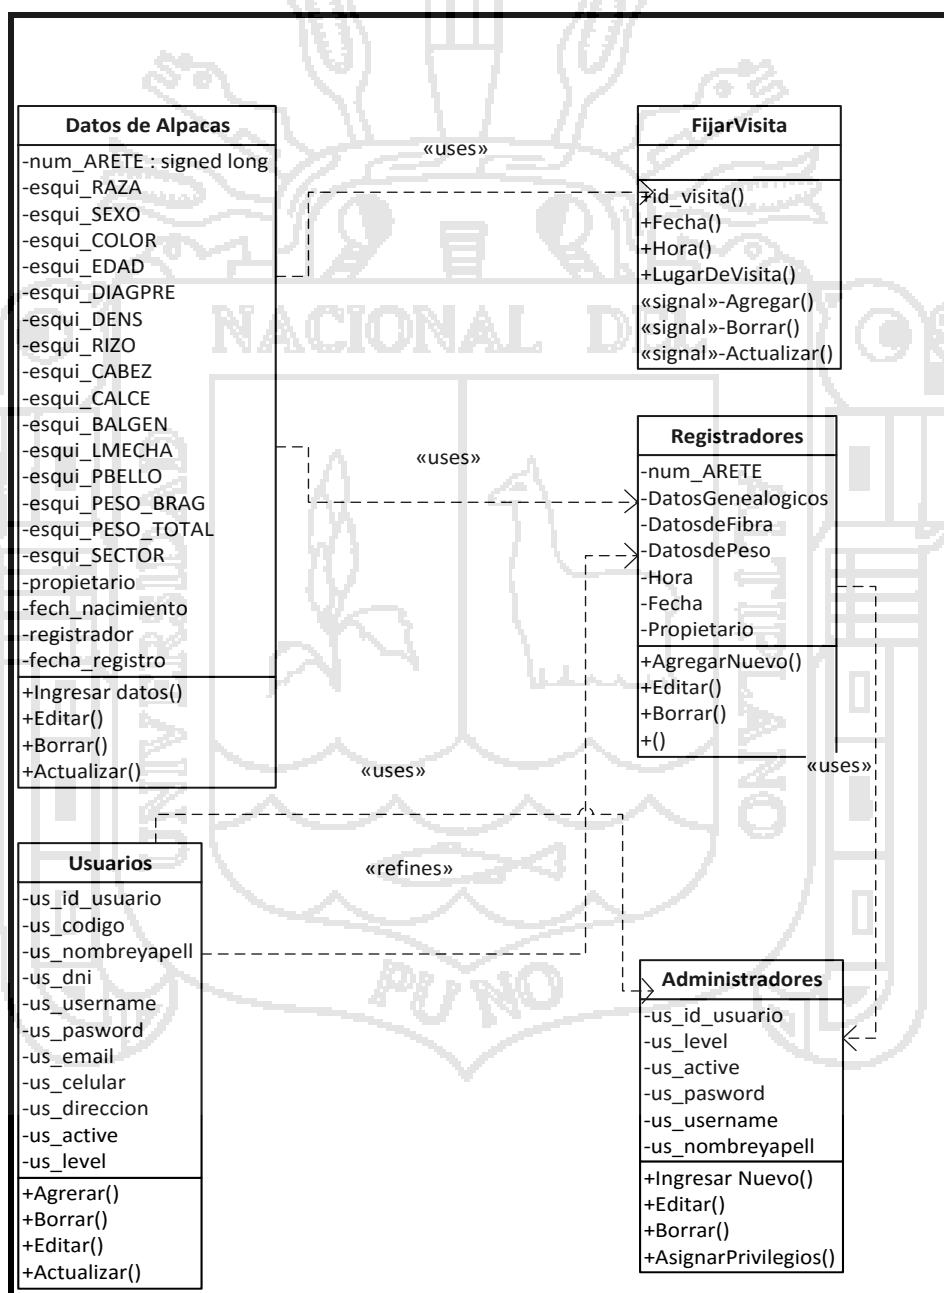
Datos de Alpacas
-num_ARETE : signed long
-esqui_RAZA
-esqui_SEXO
-esqui_COLOR
-esqui_EDAD
-esqui_DIAGPRE
-esqui_DENS
-esqui_RIZO
-esqui_CABEZ
-esqui_CALCE
-esqui_BALGEN
-esqui_LMECHA
-esqui_PBELLO
-esqui_PESO_BRAG
-esqui_PESO_TOTAL
-esqui_SECTOR
-propietario
-fech_nacimiento
-registrador
-fecha_registro
+Ingresar datos()
+Editar()
+Borrar()
+Actualizar()

«uses»

FijarVisita
+id_visita()
+Fecha()
+Hora()
+LugarDeVisita()
«signal»-Agregar()
«signal»-Borrar()
«signal»-Actualizar()

NACIONAL

«uses»

Registradores
-num_ARETE
-DatosGenealogicos
-DatosdeFibra
-DatosdePeso
-Hora
-Fecha
-Propietario
+AgregarNuevo()
+Editar()
+Borrar()
+()

«uses»

«uses»

Usuarios
-us_id_usuario
-us_codigo
-us_nombreyapell
-us_dni
-us_username
-us_pasword
-us_email
-us_celular
-us_direccion
-us_active
-us_level
+Agrerar()
+Borrar()
+Editar()
+Actualizar()

«refines»

PUNO

Administradores
-us_id_usuario
-us_level
-us_active
-us_pasword
-us_username
-us_nombreyapell
+Ingresar Nuevo()
+Editar()
+Borrar()
+AsignarPrivilegios()